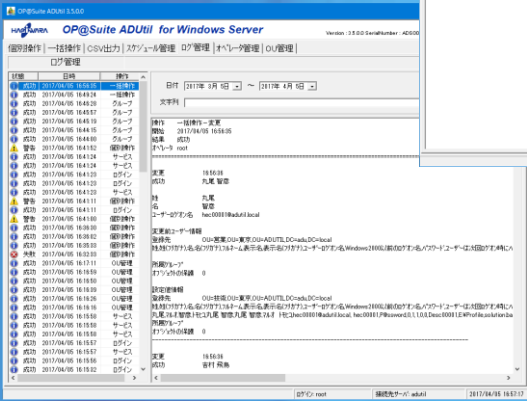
OP@Suite ADUtil 1.5.0.0

OP@Suite ADUtil for Windows Server

Version : 1.5.0.0 SerialNumber : AD000

個別操作 | 一括操作 | CSV出力 | スケジュール管理 | ログ管理 | オペレータ管理 | OU管理

ログ管理

| 状態 | 日時 | 操作 |
|---|---|---|
| 成功 | 2017/04/05 16:56:35 | 一括操作 |
| 成功 | 2017/04/05 16:49:24 | 一括操作 |
| 成功 | 2017/04/05 16:46:20 | グループ |
| 成功 | 2017/04/05 16:45:57 | グループ |
| 成功 | 2017/04/05 16:45:25 | グループ |
| 成功 | 2017/04/05 16:44:15 | グループ |
| 成功 | 2017/04/05 16:44:00 | グループ |
| 警告 | 2017/04/05 16:41:52 | 個別操作 |
| 成功 | 2017/04/05 16:41:24 | サービス |
| 成功 | 2017/04/05 16:41:24 | サービス |
| 成功 | 2017/04/05 16:41:23 | ログイン |
| 成功 | 2017/04/05 16:41:20 | サービス |
| 警告 | 2017/04/05 16:41:11 | 個別操作 |
| 成功 | 2017/04/05 16:41:11 | ログイン |
| 警告 | 2017/04/05 16:41:00 | 個別操作 |
| 成功 | 2017/04/05 16:36:30 | 個別操作 |
| 成功 | 2017/04/05 16:36:02 | 個別操作 |
| 成功 | 2017/04/05 16:35:03 | 個別操作 |
| 失敗 | 2017/04/05 16:32:03 | 個別操作 |
| 成功 | 2017/04/05 16:17:11 | OU管理 |
| 成功 | 2017/04/05 16:16:59 | OU管理 |
| 成功 | 2017/04/05 16:16:59 | ログイン |
| 成功 | 2017/04/05 16:16:58 | OU管理 |
| 成功 | 2017/04/05 16:16:26 | OU管理 |
| 成功 | 2017/04/05 16:16:03 | 個別操作 |
| 成功 | 2017/04/05 16:15:59 | ログイン |
| 成功 | 2017/04/05 16:15:58 | サービス |
| 成功 | 2017/04/05 16:15:57 | サービス |
| 成功 | 2017/04/05 16:15:57 | ログイン |
| 成功 | 2017/04/05 16:15:57 | サービス |

日付 2017年 3月 5日 ～ 2017年 4月 5日

文字列

操作 一括操作－変更
開始 2017/04/05 16:56:35
結果 成功
オペレータ root

変更 16:56:36
成功 丸尾 智恵

姓 丸尾
名 智恵
ユーザーログオン名 hec00001@adutil.local

変更前ユーザー情報
登録先 OU=営業,OU=東京,OU=ADUTIL,DC=adu,DC=local
姓,名,姓(フリガナ),名(フリガナ),フルネーム,表示名,表示名(フリガナ),ユーザーログオン名,Windows2000以前のログオン名,パスワード,ユーザーは次回ログオン時にパ

所属グループ
オブジェクトの保護 0

設定値情報
登録先 OU=技術,OU=東京,OU=ADUTIL,DC=adu,DC=local
姓,名,姓(フリガナ),名(フリガナ),フルネーム,表示名,表示名(フリガナ),ユーザーログオン名
丸尾,智恵,マルオ,トモエ,丸尾 智恵,丸尾 智恵,マルオ トモエ,hec00001@adutil.local,hec00001,P@ssword,0,1,0,Desc00001,EMProfile,solution.ba
所属グループ
オブジェクトの保護 0

変更 16:56:36
成功 吉村 稀為

ログイン: root 接続先サーバ: adutil 2017/04/05 16:57:17